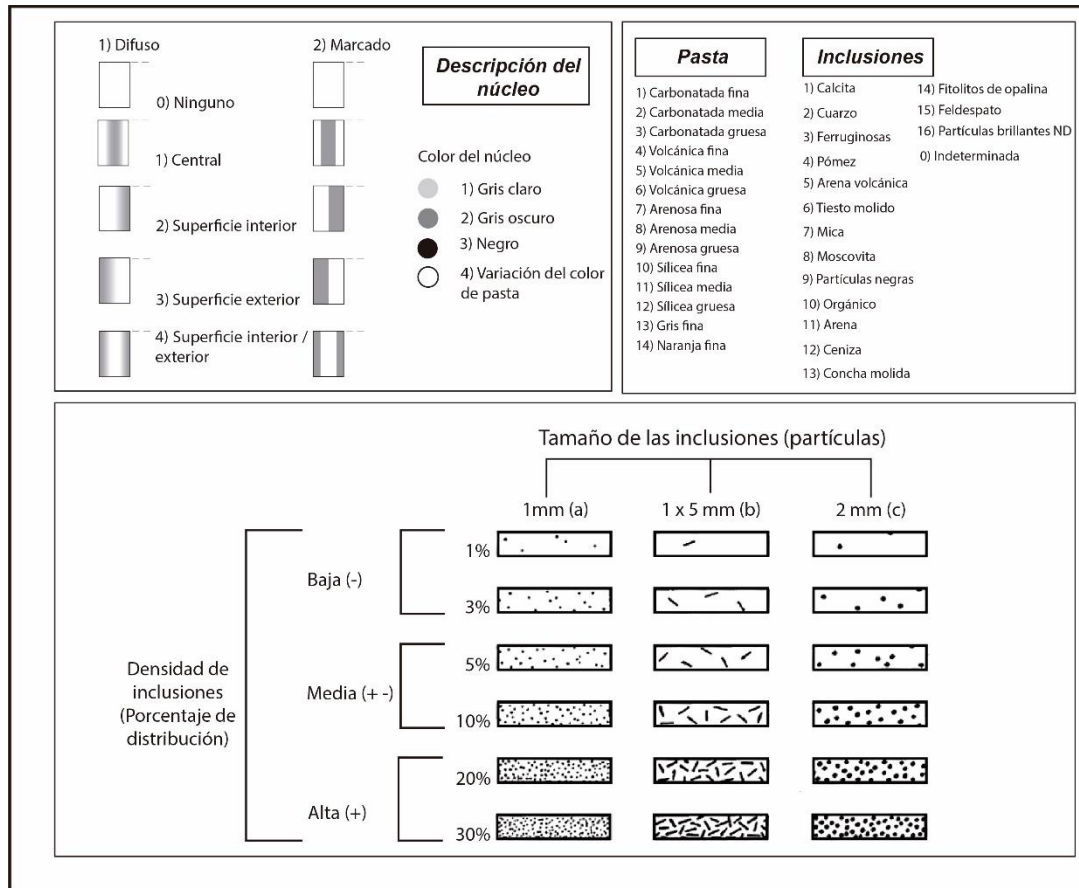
1) Difuso

2) Marcado

Descripción del núcleo

0) Ninguno

1) Central

2) Superficie interior

3) Superficie exterior

4) Superficie interior / exterior

Color del núcleo

1) Gris claro

2) Gris oscuro

3) Negro

4) Variación del color de pasta

Pasta

1) Carbonatada fina
2) Carbonatada media
3) Carbonatada gruesa
4) Volcánica fina
5) Volcánica media
6) Volcánica gruesa
7) Arenosa fina
8) Arenosa media
9) Arenosa gruesa
10) Sílicea fina
11) Sílicea media
12) Sílicea gruesa
13) Gris fina
14) Naranja fina

Inclusiones

1) Calcita
2) Cuarzo
3) Ferruginosas
4) Pómez
5) Arena volcánica
6) Tiesto molido
7) Mica
8) Moscovita
9) Partículas negras
10) Orgánico
11) Arena
12) Ceniza
13) Concha molida
14) Fitolitos de opalina
15) Feldespato
16) Partículas brillantes ND
0) Indeterminada

Tamaño de las inclusiones (partículas)

1mm (a)

1 x 5 mm (b)

2 mm (c)

Densidad de inclusiones (Porcentaje de distribución)

Baja (-)

1%

3%

Media (+ -)

5%

10%

Alta (+)

20%

30%